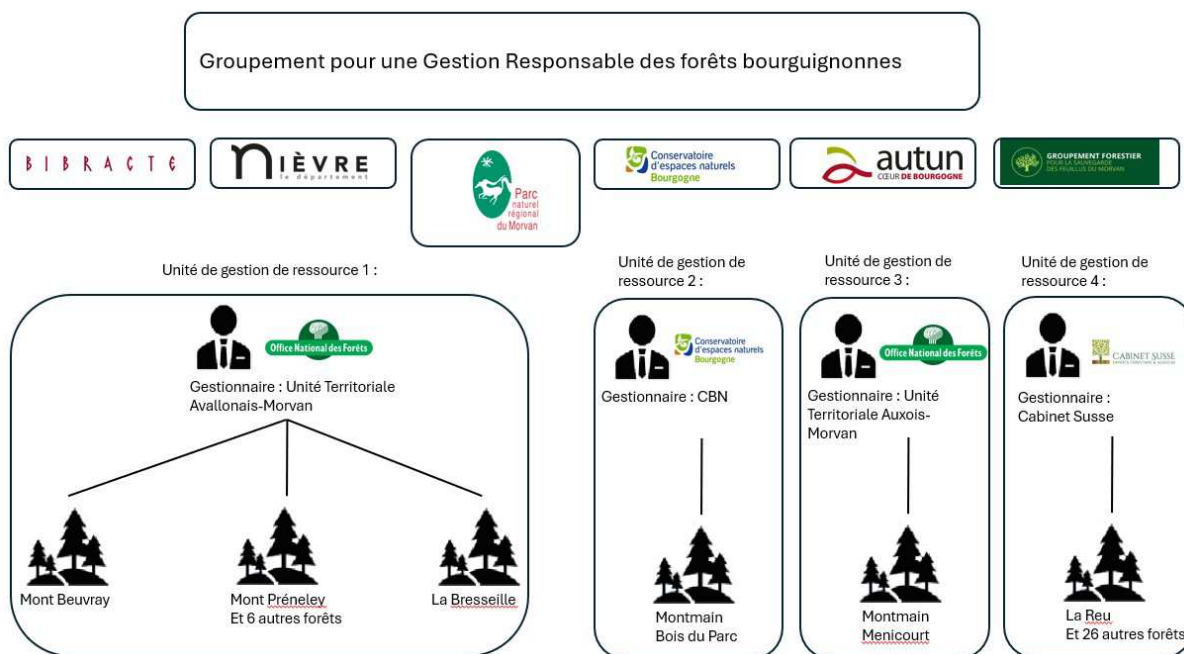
Groupement pour une Gestion Responsable des forêts bourguignonnes

BIBRACTE

NIÈVRE
le département

Parc naturel régional du Morvan

Conservatoire d'espaces naturels Bourgogne

autun
CŒUR DE BOURGOGNE

GROUPEMENT FORESTIER POUR LA SAUVEGARDE DES FEUILLUS DU MORVAN

Unité de gestion de ressource 1 :

Office National des Forêts

Gestionnaire : Unité Territoriale Avallonais-Morvan

Mont Beuvray

Mont Préneley
Et 6 autres forêts

La Bresseille

Unité de gestion de ressource 2 :

Conservatoire d'espaces naturels Bourgogne

Gestionnaire : CBN

Montmain
Bois du Parc

Unité de gestion de ressource 3 :

Office National des Forêts

Gestionnaire : Unité Territoriale Auxois-Morvan

Montmain
Menicourt

Unité de gestion de ressource 4 :

CABINET SUSSE

Gestionnaire : Cabinet Susse

La Reu
Et 26 autres forêts